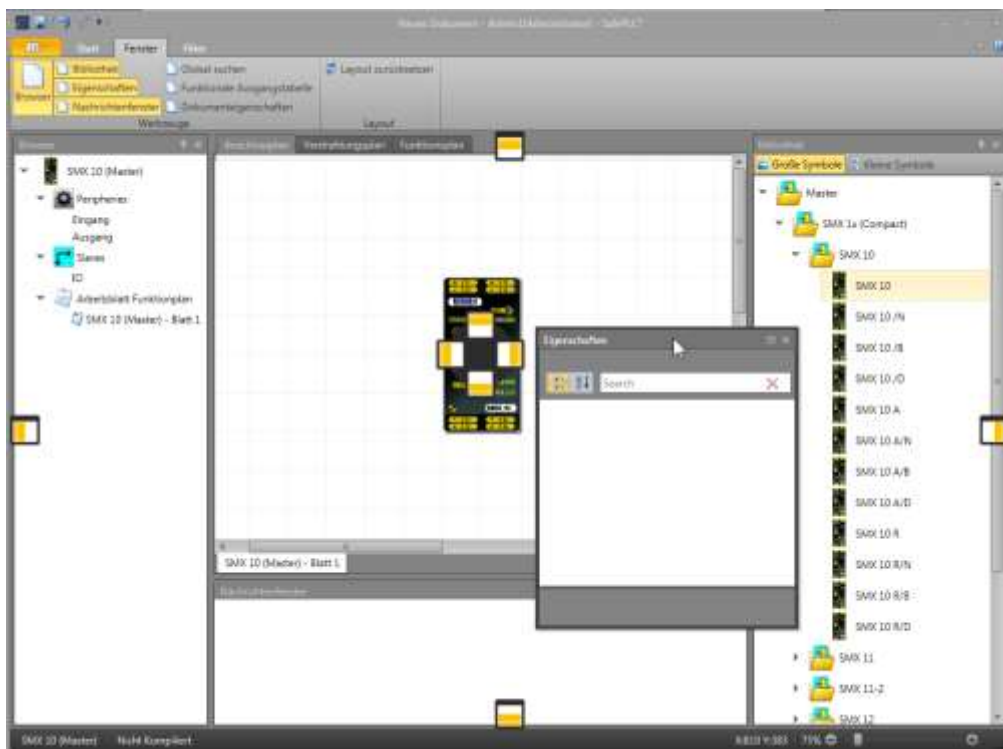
Neues Dokument - Admin (Administrator) - SafePLC²

Datei Start Fenster Hilfe

Browser Bibliothek Eigenschaften Nachrichtenfenster Objekt suchen Funktionale Ausgangstabelle Dokumenteigenschaften Layout zurücksetzen

Werkzeuge Layout

Browser

SMX 10 (Master)
Peripheries
Eingang
Ausgang
Slaves
IO
Arbeitsblatt Funktionsplan
SMX 10 (Master) - Blatt 1

Beschreibungen Verdrahtungsplan Funktionsplan

Eigenschaften

Search

SMX 10 (Master) - Blatt 1

Nachrichtenfenster

Bibliothek

Große Symbole Kleine Symbole

Master
SMX 1x (Compact)
SMX 10
SMX 10
SMX 10 /N
SMX 10 /B
SMX 10 /D
SMX 10 A
SMX 10 A/N
SMX 10 A/B
SMX 10 A/D
SMX 10 R
SMX 10 R/N
SMX 10 R/B
SMX 10 R/D
SMX 11
SMX 11-2
SMX 12

SMX 10 (Master) Nicht Kompiliert

X:810 Y:365 75%